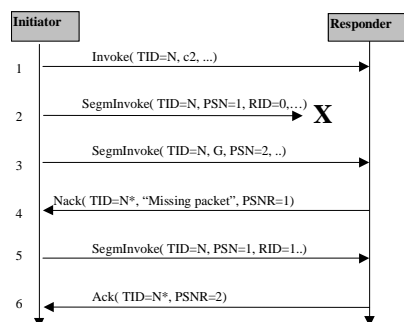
Initiator

Responder

1

Invoke( TID=N, c2, ...)

2

SegmInvoke( TID=N, PSN=1, RID=0,…)

X

3

SegmInvoke( TID=N, G, PSN=2, ..)

4

Nack( TID=N*, "Missing packet", PSNR=1)

5

SegmInvoke( TID=N, PSN=1, RID=1..)

6

Ack( TID=N*, PSNR=2)